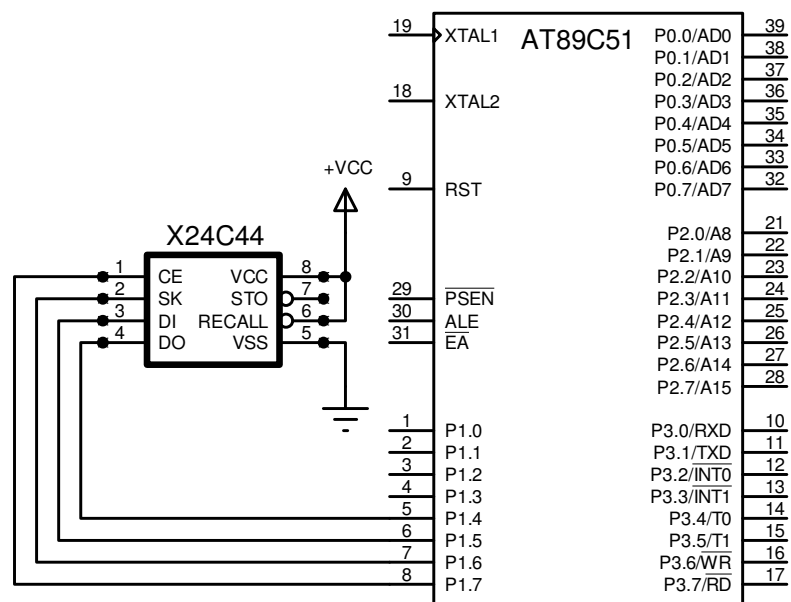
19 XTAL1
AT89C51
18 XTAL2
+VCC
9 RST
X24C44
1 CE
2 SK
3 DI
4 DO
VCC 8
STO 7
RECALL 6
VSS 5
29 $\overline{PSEN}$
30 ALE
31 $\overline{EA}$
1 P1.0
2 P1.1
3 P1.2
4 P1.3
5 P1.4
6 P1.5
7 P1.6
8 P1.7
P0.0/AD0 39
P0.1/AD1 38
P0.2/AD2 37
P0.3/AD3 36
P0.4/AD4 35
P0.5/AD5 34
P0.6/AD6 33
P0.7/AD7 32
P2.0/A8 21
P2.1/A9 22
P2.2/A10 23
P2.3/A11 24
P2.4/A12 25
P2.5/A13 26
P2.6/A14 27
P2.7/A15 28
P3.0/RXD 10
P3.1/TXD 11
P3.2/$\overline{INT0}$ 12
P3.3/$\overline{INT1}$ 13
P3.4/T0 14
P3.5/T1 15
P3.6/$\overline{WR}$ 16
P3.7/$\overline{RD}$ 17